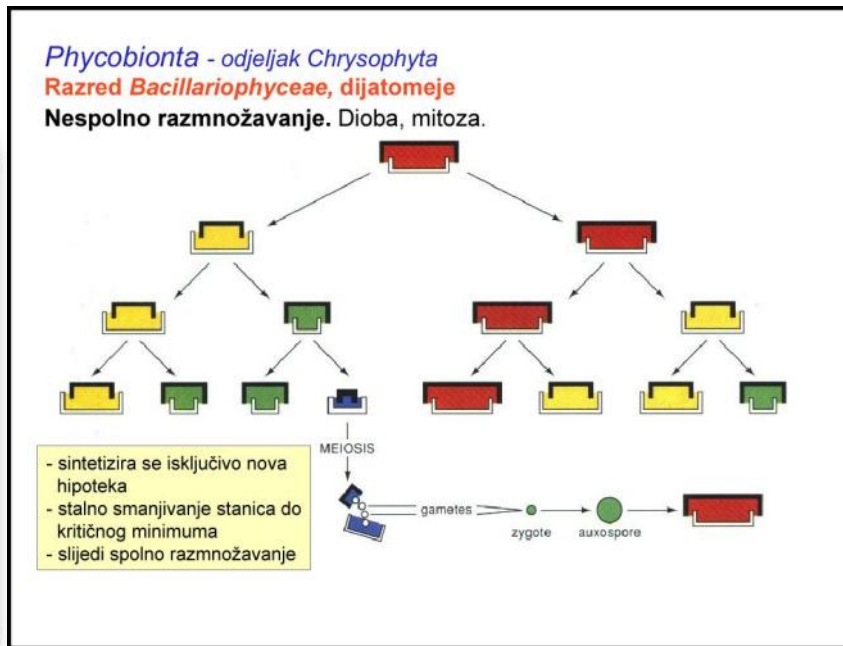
Phycobionta - odjeljak Chrysophyta
Razred Bacillariophyceae, dijatomeje
Nespolno razmnožavanje. Dioba, mitoza.

MEIOSIS

- sintetizira se isključivo nova hipoteka
- stalno smanjivanje stanica do kritičnog minimuma
- slijedi spolno razmnožavanje

gametes
zygote
auxospore